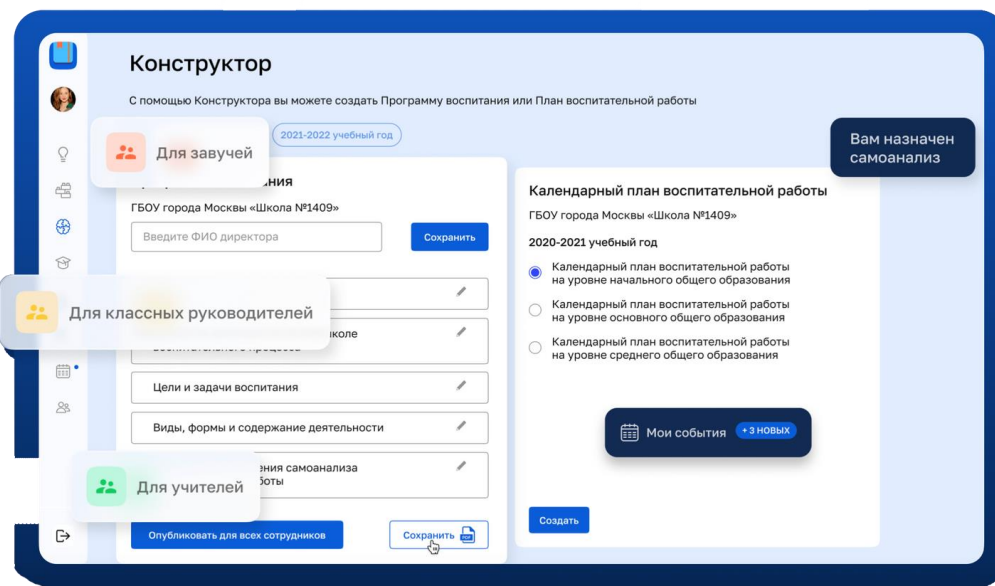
Конструктор

С помощью Конструктора вы можете создать Программу воспитания или План воспитательной работы

Для завучей

2021-2022 учебный год

Вам назначен самоанализ

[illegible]ания

ГБОУ города Москвы «Школа №1409»

Введите ФИО директора

Сохранить

Для классных руководителей

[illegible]школе
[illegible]

Цели и задачи воспитания

Виды, формы и содержание деятельности

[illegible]ения самоанализа
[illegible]боты

Для учителей

Опубликовать для всех сотрудников

Сохранить PDF

Календарный план воспитательной работы

ГБОУ города Москвы «Школа №1409»

2020-2021 учебный год

Календарный план воспитательной работы на уровне начального общего образования

Календарный план воспитательной работы на уровне основного общего образования

Календарный план воспитательной работы на уровне среднего общего образования

Мои события + 3 НОВЫХ

Создать